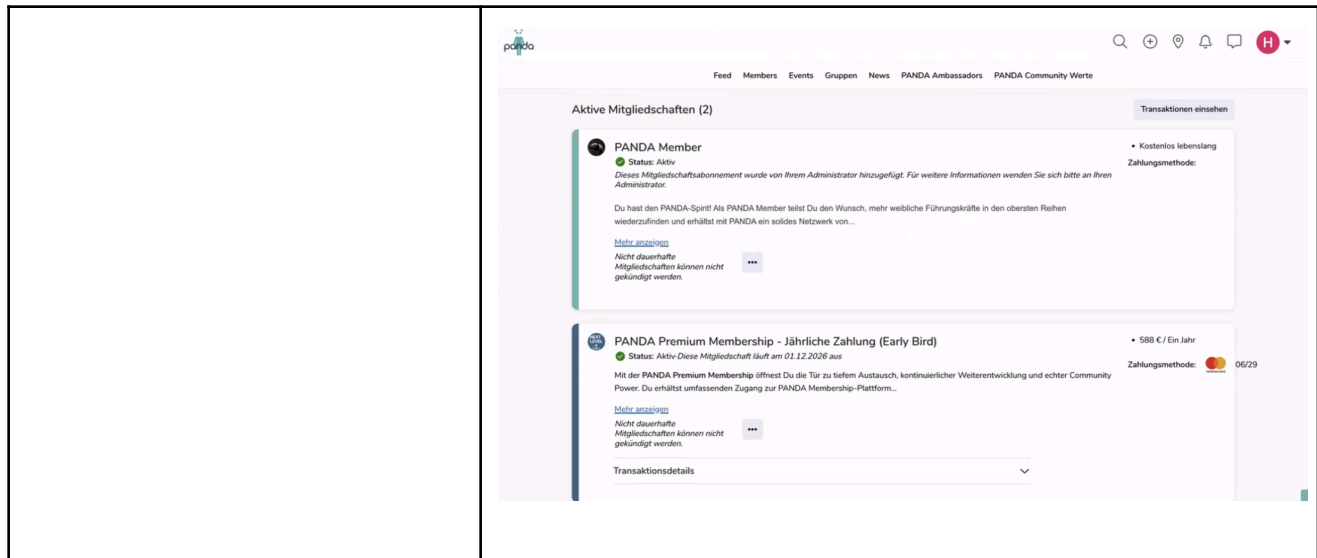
panda

H

Feed Members Events Gruppen News PANDA Ambassadors PANDA Community Werte

Aktive Mitgliedschaften (2)

Transaktionen einsehen

PANDA Member

Status: Aktiv

Dieses Mitgliedschaftsabonnement wurde von Ihrem Administrator hinzugefügt. Für weitere Informationen wenden Sie sich bitte an Ihren Administrator.

Du hast den PANDA-Spirit! Als PANDA Member teilst Du den Wunsch, mehr weibliche Führungskräfte in den obersten Reihen wiederzufinden und erhältst mit PANDA ein solides Netzwerk von...

Mehr anzeigen

Nicht dauerhafte Mitgliedschaften können nicht gekündigt werden.

•••

• Kostenlos lebenslang

Zahlungsmethode:

PANDA Premium Membership - Jährliche Zahlung (Early Bird)

Status: Aktiv-Diese Mitgliedschaft läuft am 01.12.2026 aus

Mit der PANDA Premium Membership öffnest Du die Tür zu tiefem Austausch, kontinuierlicher Weiterentwicklung und echter Community Power. Du erhältst umfassenden Zugang zur PANDA Membership-Plattform...

Mehr anzeigen

Nicht dauerhafte Mitgliedschaften können nicht gekündigt werden.

•••

Transaktionsdetails

• 588 € / Ein Jahr

Zahlungsmethode: 06/29